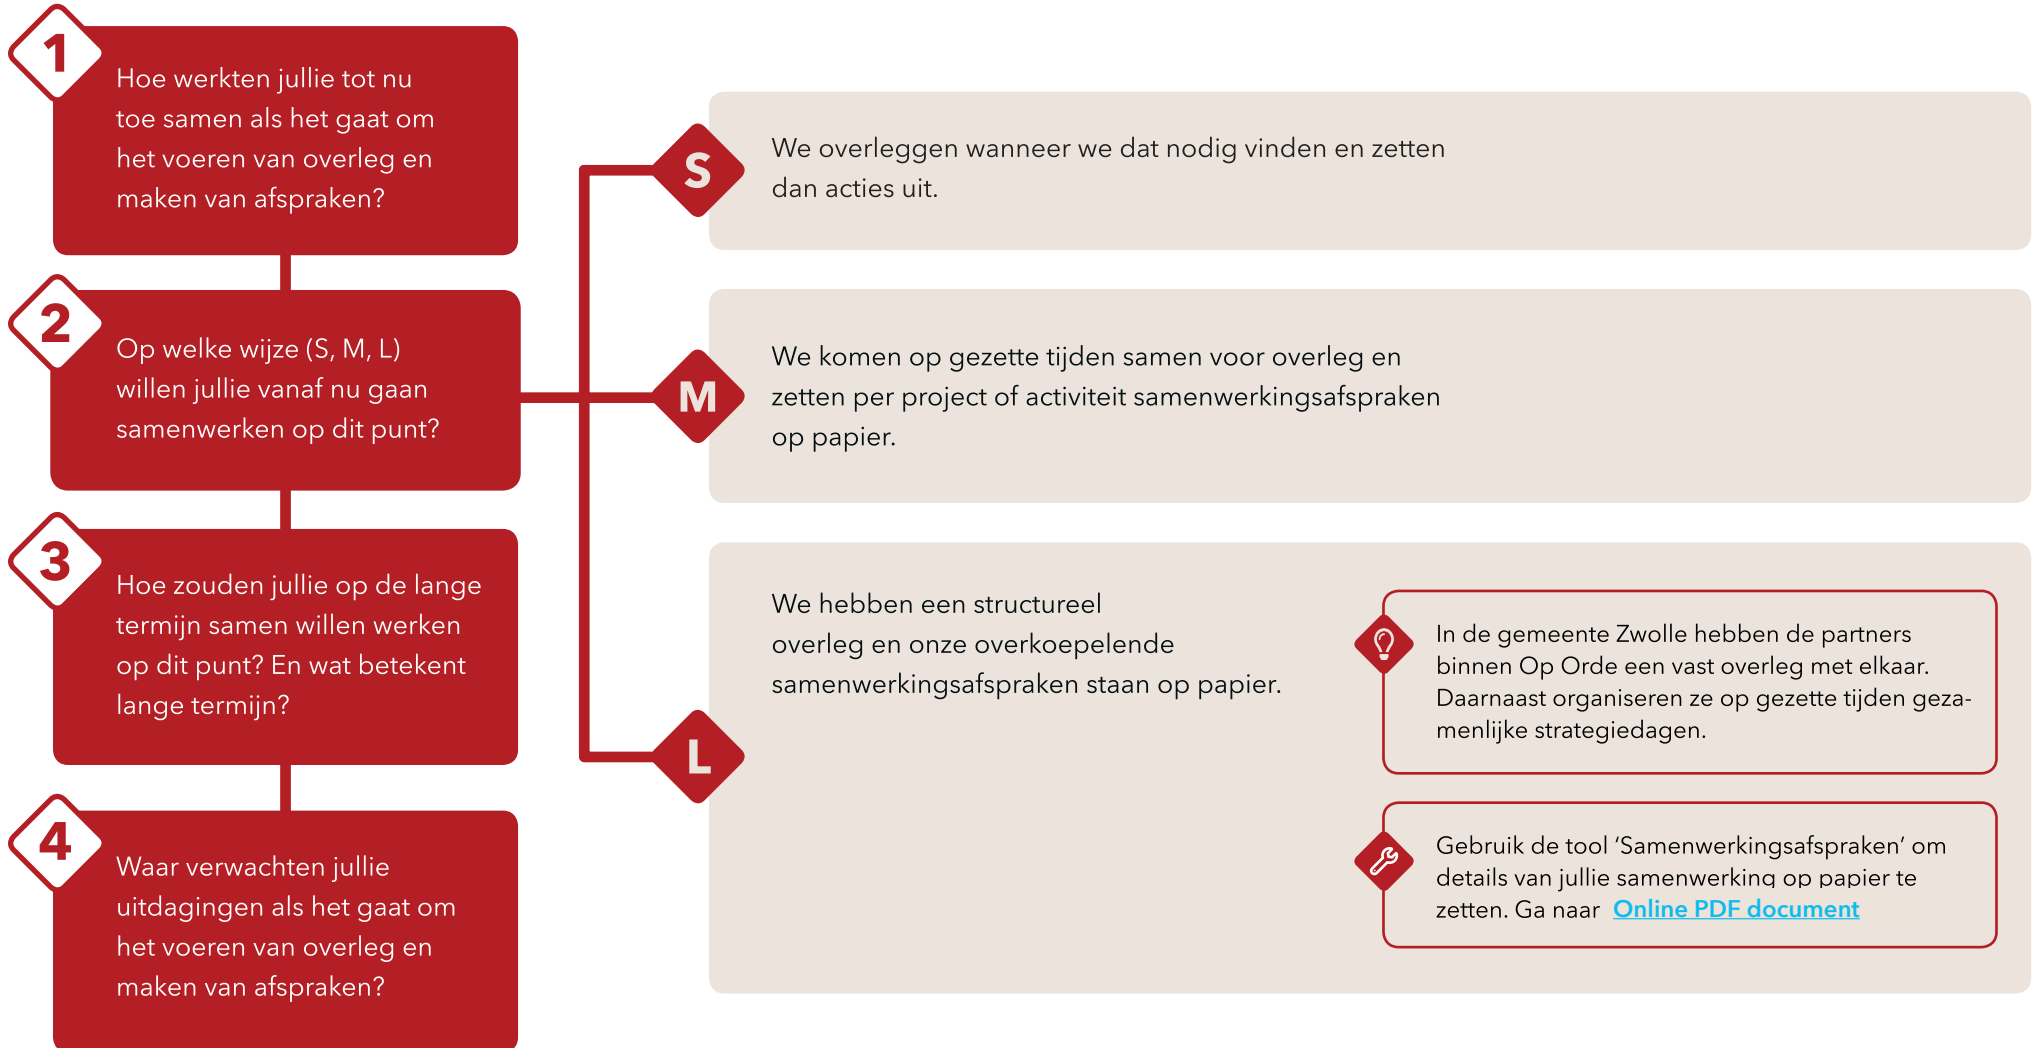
1
Hoe werkten jullie tot nu toe samen als het gaat om het voeren van overleg en maken van afspraken?

2
Op welke wijze (S, M, L) willen jullie vanaf nu gaan samenwerken op dit punt?

3
Hoe zouden jullie op de lange termijn samen willen werken op dit punt? En wat betekent lange termijn?

4
Waar verwachten jullie uitdagingen als het gaat om het voeren van overleg en maken van afspraken?

S
We overleggen wanneer we dat nodig vinden en zetten dan acties uit.

M
We komen op gezette tijden samen voor overleg en zetten per project of activiteit samenwerkingsafspraken op papier.

L
We hebben een structureel overleg en onze overkoepelende samenwerkingsafspraken staan op papier.

In de gemeente Zwolle hebben de partners binnen Op Orde een vast overleg met elkaar. Daarnaast organiseren ze op gezette tijden gezamenlijke strategiedagen.

Gebruik de tool 'Samenwerkingsafspraken' om details van jullie samenwerking op papier te zetten. Ga naar Online PDF document